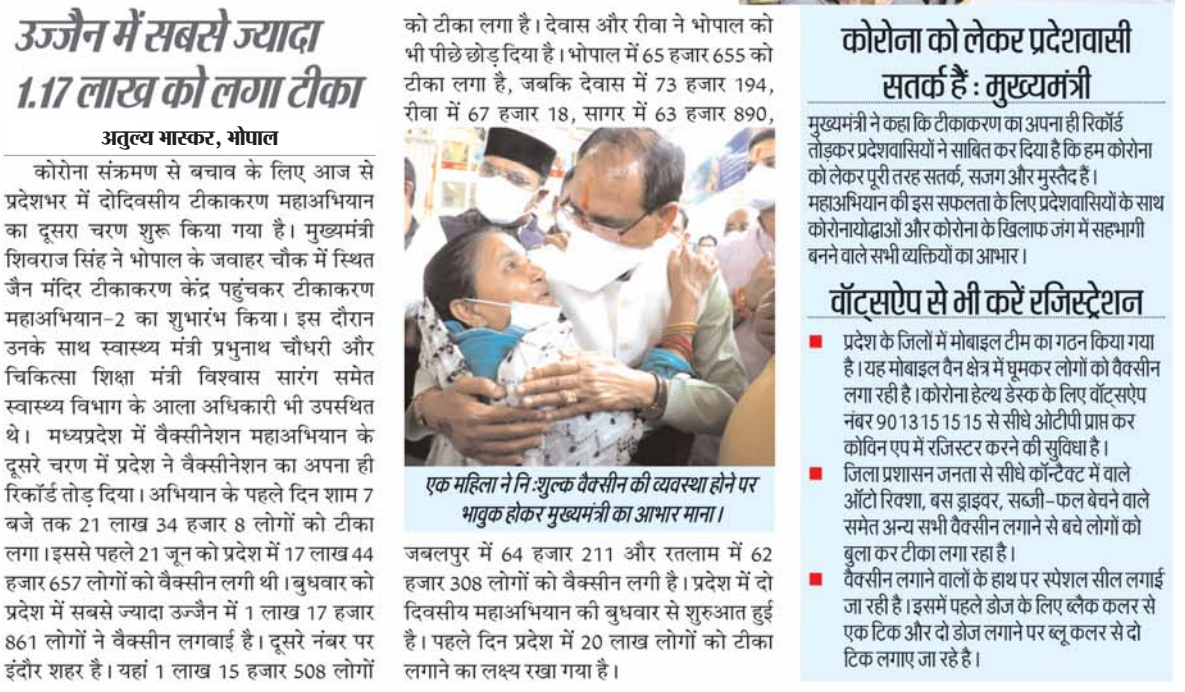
उज्जैन में सबसे ज्यादा 1.17 लाख को लगा टीका

अतुल्य भास्कर, भोपाल

कोरोना संक्रमण से बचाव के लिए आज से प्रदेशभर में दोदिवसीय टीकाकरण महाअभियान का दूसरा चरण शुरू किया गया है। मुख्यमंत्री शिवराज सिंह ने भोपाल के जवाहर चौक में स्थित जैन मंदिर टीकाकरण केंद्र पहुंचकर टीकाकरण महाअभियान-2 का शुभारंभ किया। इस दौरान उनके साथ स्वास्थ्य मंत्री प्रभुनाथ चौधरी और चिकित्सा शिक्षा मंत्री विश्वास सारंग समेत स्वास्थ्य विभाग के आला अधिकारी भी उपस्थित थे। मध्यप्रदेश में वैक्सीनेशन महाअभियान के दूसरे चरण में प्रदेश ने वैक्सीनेशन का अपना ही रिकॉर्ड तोड़ दिया। अभियान के पहले दिन शाम 7 बजे तक 21 लाख 34 हजार 8 लोगों को टीका लगा। इससे पहले 21 जून को प्रदेश में 17 लाख 44 हजार 657 लोगों को वैक्सीन लगी थी। बुधवार को प्रदेश में सबसे ज्यादा उज्जैन में 1 लाख 17 हजार 861 लोगों ने वैक्सीन लगवाई है। दूसरे नंबर पर इंदौर शहर है। यहां 1 लाख 15 हजार 508 लोगों को टीका लगा है। देवास और रीवा ने भोपाल को भी पीछे छोड़ दिया है। भोपाल में 65 हजार 655 को टीका लगा है, जबकि देवास में 73 हजार 194, रीवा में 67 हजार 18, सागर में 63 हजार 890,

एक महिला ने नि:शुल्क वैक्सीन की व्यवस्था होने पर भावुक होकर मुख्यमंत्री का आभार माना।

जबलपुर में 64 हजार 211 और रतलाम में 62 हजार 308 लोगों को वैक्सीन लगी है। प्रदेश में दो दिवसीय महाअभियान की बुधवार से शुरुआत हुई है। पहले दिन प्रदेश में 20 लाख लोगों को टीका लगाने का लक्ष्य रखा गया है।

कोरोना को लेकर प्रदेशवासी सतर्क हैं : मुख्यमंत्री

मुख्यमंत्री ने कहा कि टीकाकरण का अपना ही रिकॉर्ड तोड़कर प्रदेशवासियों ने साबित कर दिया है कि हम कोरोना को लेकर पूरी तरह सतर्क, सजग और मुस्तैद हैं। महाअभियान की इस सफलता के लिए प्रदेशवासियों के साथ कोरोनायोद्धाओं और कोरोना के खिलाफ जंग में सहभागी बनने वाले सभी व्यक्तियों का आभार।

वॉट्सऐप से भी करें रजिस्ट्रेशन

■ प्रदेश के जिलों में मोबाइल टीम का गठन किया गया है। यह मोबाइल वैन क्षेत्र में घूमकर लोगों को वैक्सीन लगा रही है। कोरोना हेल्थ डेस्क के लिए वॉट्सऐप नंबर 9013151515 से सीधे ओटीपी प्राप्त कर कोविन एप में रजिस्टर करने की सुविधा है।

■ जिला प्रशासन जनता से सीधे कॉन्टेक्ट में वाले ऑटो रिक्शा, बस ड्राइवर, सब्जी-फल बेचने वाले समेत अन्य सभी वैक्सीन लगाने से बचे लोगों को बुला कर टीका लगा रहा है।

■ वैक्सीन लगाने वालों के हाथ पर स्पेशल सील लगाई जा रही है। इसमें पहले डोज के लिए ब्लैक कलर से एक टिक और दो डोज लगाने पर ब्लू कलर से दो टिक लगाए जा रहे है।